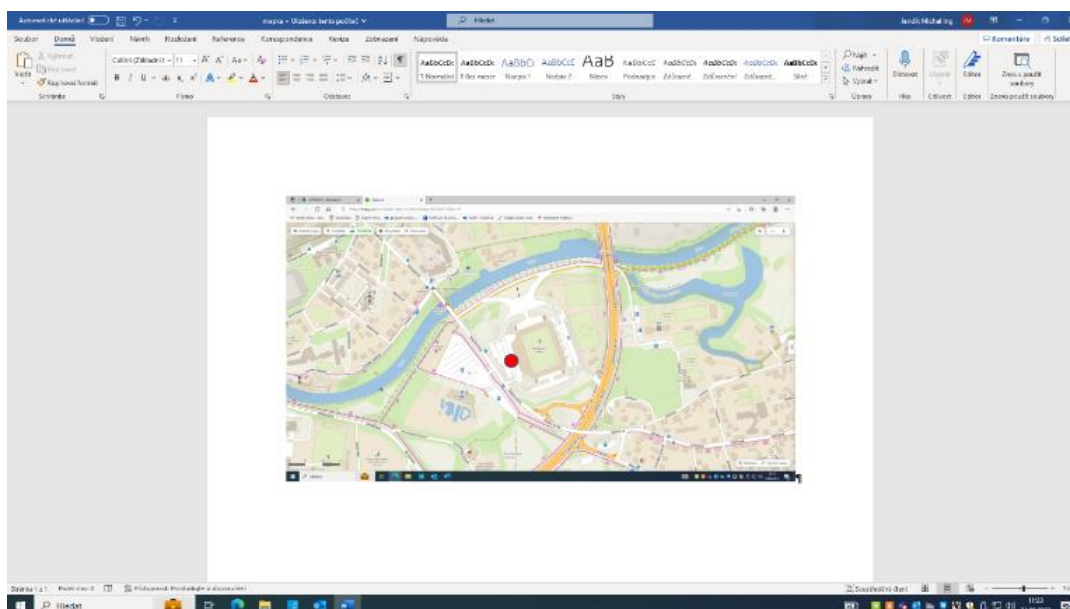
Automatické ukládání mapa - Uloženo tento počítač Hledat Jandík Michal Ing.

Soubor Domů Vložení Návrh Rozložení Reference Korespondence Revize Zobrazení Nápověda Komentáře Sdílet

Vložit Vyjmout Kopírovat Kopírovat formát Schránka
Calibri (Základní) 11 Písmo
Odstavec
AaBbCcDc AaBbCcDc AaBbCc AaBbCcC AaB AaBbCcC AaBbCcDc AaBbCcDc AaBbCcDc AaBbCcDc
1 Normální Bez mezer Nadpis 1 Nadpis 2 Název Podnadpis Zdůraznění Zdůraznění Zdůraznění Silné
Styly
Najít Nahradit Vybrat Úpravy
Diktovat Hlas
Citlivost
Editor
Znovu použít soubory

Stránka 1 z 1 Počet slov: 0 Přístupnost: Prošetřujte si doporučení
Soustředění

Hledat